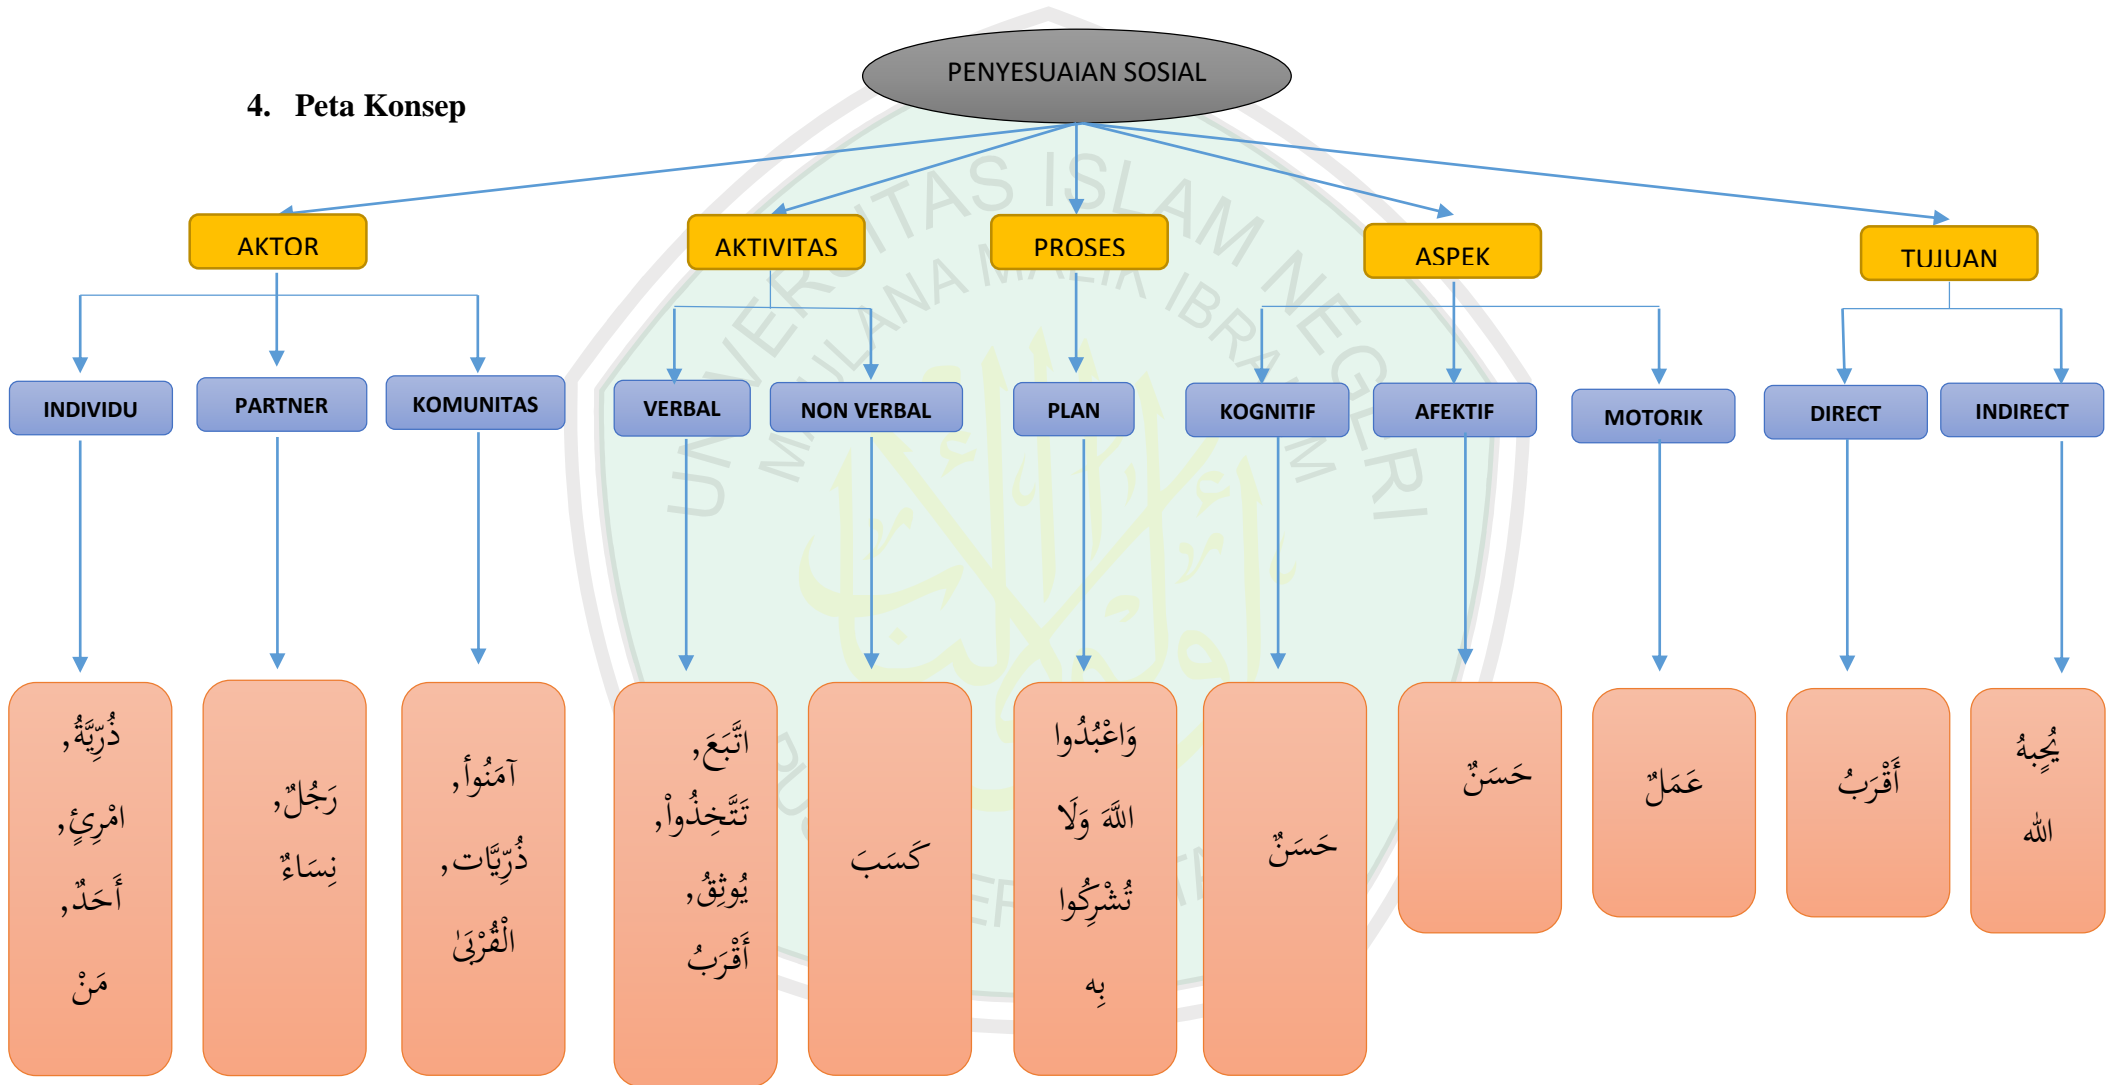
4. Peta Konsep

PENYESUAIAN SOSIAL

AKTOR

AKTIVITAS

PROSES

ASPEK

TUJUAN

INDIVIDU

PARTNER

KOMUNITAS

VERBAL

NON VERBAL

PLAN

KOGNITIF

AFEKTIF

MOTORIK

DIRECT

INDIRECT

ذُرِّيَّةٌ, امْرِئٍ, أَحَدٌ, مَنْ

رَجُلٌ, نِسَاءٌ

آمَنُوا, ذُرِّيَّات, الْقُرْبَى

اتَّبَعَ, تَتَّخِذُوا, يُوثِقُ, أَقْرَبُ

كَسَبَ

وَاعْبُدُوا اللَّهَ وَلَا تُشْرِكُوا بِهِ

حَسَنٌ

حَسَنٌ

عَمَلٌ

أَقْرَبُ

يُحِبُّهُ اللَّهُ